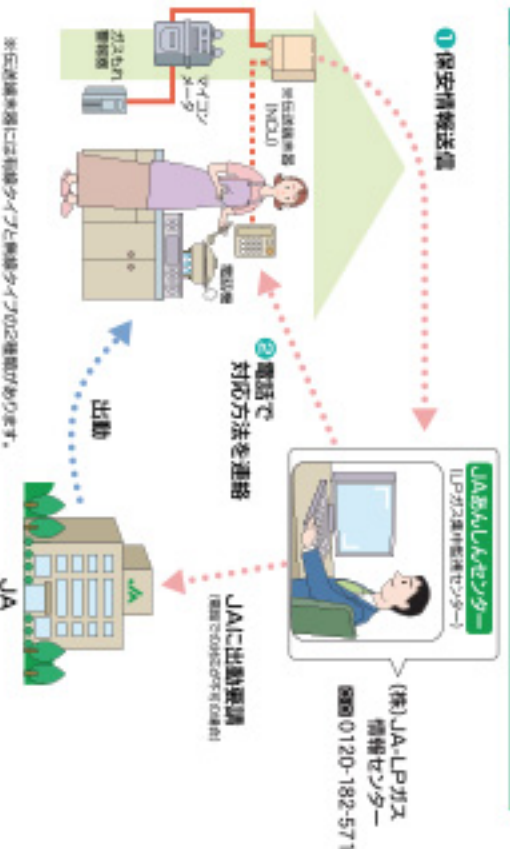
❶保安情報送信

ガスもれ警報器

マイコンメーター

※伝送端末器(NCU)

電話機

❷電話で対応方法を連絡

JAあんしんセンター

(LPガス集中監視センター)

(株)JA-LPガス情報センター

0120-182-571

JAに出動要請

(電話での対応ができない場合)

出動

JA

※伝送端末器には有線タイプと無線タイプの2種類があります。